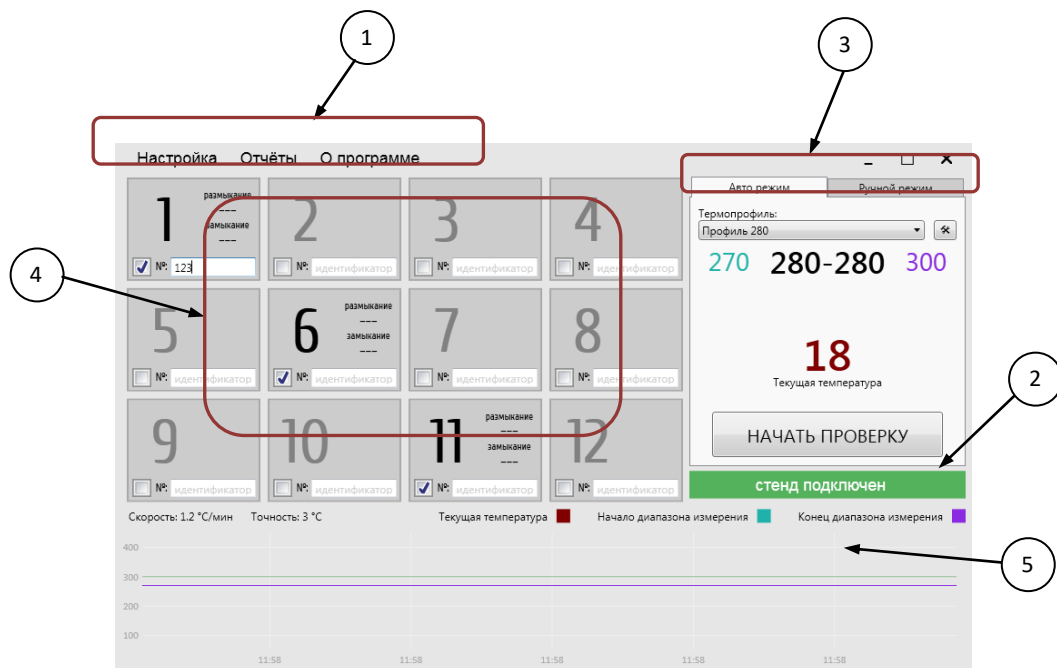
1

3

Настройка Отчёты О программе

Авто режим Ручной режим

1 размыкание --- замыкание ---
№: 123

2 №: идентификатор

3 №: идентификатор

4 №: идентификатор

4

5 №: идентификатор

6 размыкание --- замыкание ---
№: идентификатор

7 №: идентификатор

8 №: идентификатор

9 №: идентификатор

10 №: идентификатор

11 размыкание --- замыкание ---
№: идентификатор

12 №: идентификатор

Термопрофиль:
Профиль 280

270 280-280 300

18
Текущая температура

НАЧАТЬ ПРОВЕРКУ

2

стенд подключен

Скорость: 1.2 °С/мин Точность: 3 °С

Текущая температура Начало диапазона измерения Конец диапазона измерения

5

400
300
200
100

11:58 11:58 11:58 11:58 11:58